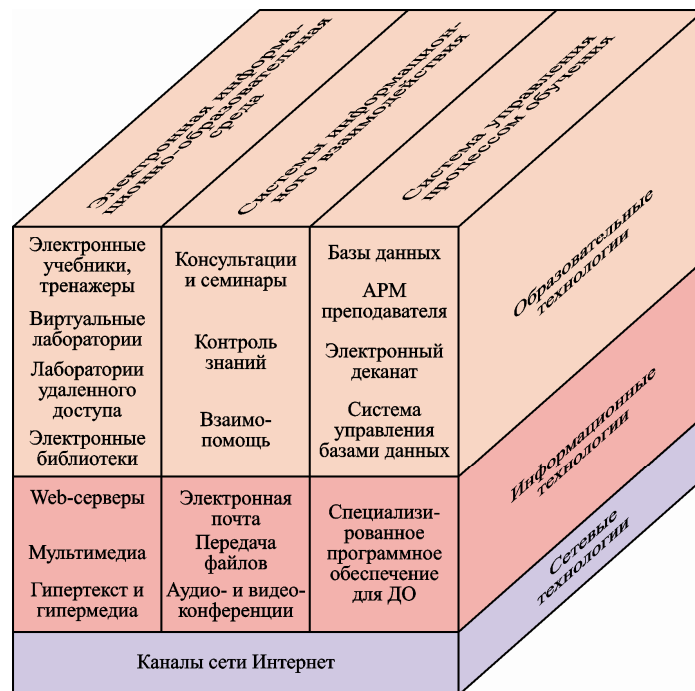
Электронная информационно-образовательная среда

Системы информационного взаимодействия

Система управления процессом обучения

Электронные учебники, тренажеры

Виртуальные лаборатории

Лаборатории удаленного доступа

Электронные библиотеки

Консультации и семинары

Контроль знаний

Взаимопомощь

Базы данных

АРМ преподавателя

Электронный деканат

Система управления базами данных

Образовательные технологии

Web-серверы

Мультимедиа

Гипертекст и гипермедиа

Электронная почта

Передача файлов

Аудио- и видеоконференции

Специализированное программное обеспечение для ДО

Информационные технологии

Сетевые технологии

Каналы сети Интернет